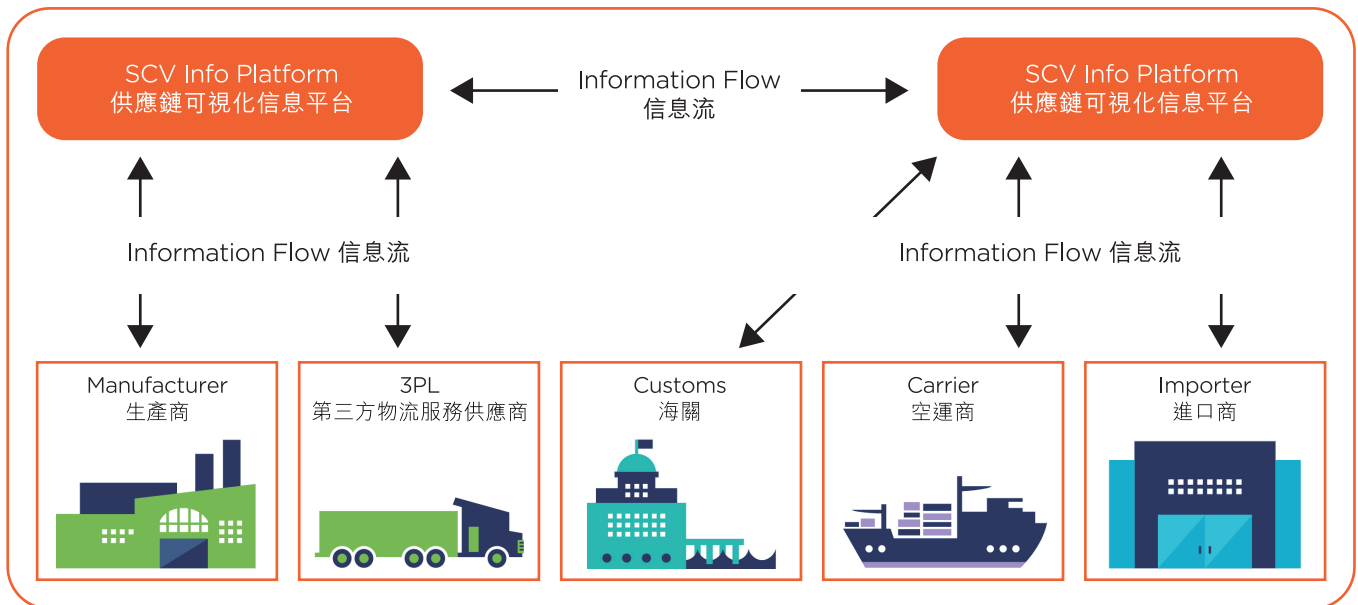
SCV Info Platform
供應鏈可視化信息平台

Information Flow
信息流

SCV Info Platform
供應鏈可視化信息平台

Information Flow 信息流

Information Flow 信息流

Manufacturer
生產商

3PL
第三方物流服務供應商

Customs
海關

Carrier
空運商

Importer
進口商